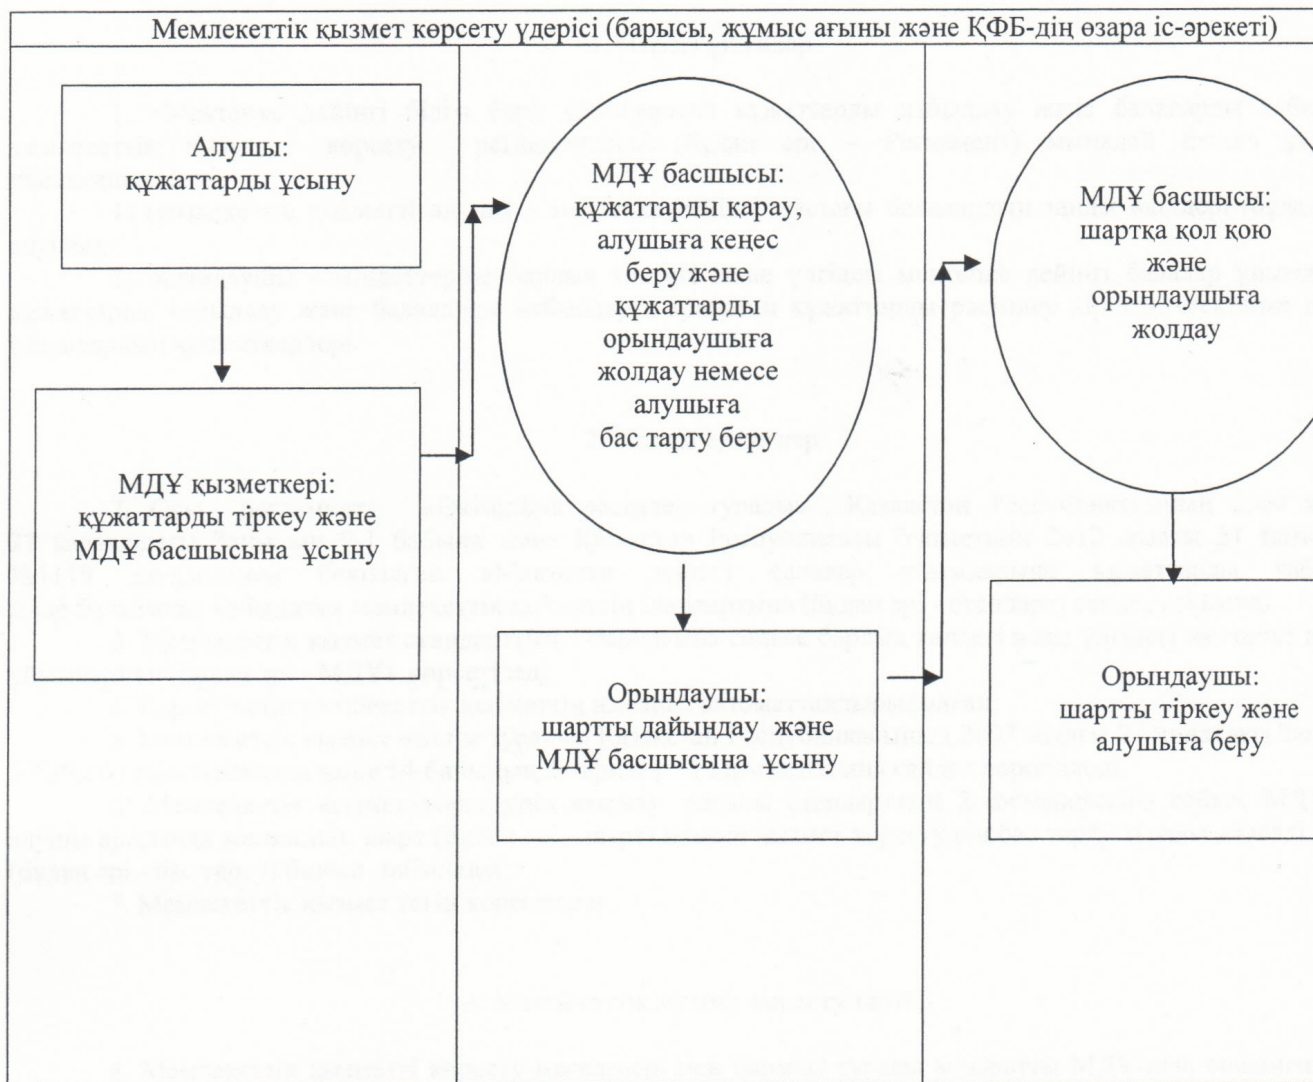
Мемлекеттік қызмет көрсету үдерісі (барысы, жұмыс ағыны және ҚФБ-дің өзара іс-әрекеті)

Алушы: құжаттарды ұсыну

МДҰ қызметкері: құжаттарды тіркеу және МДҰ басшысына ұсыну

МДҰ басшысы: құжаттарды қарау, алушыға кеңес беру және құжаттарды орындаушыға жолдау немесе алушыға бас тарту беру

Орындаушы: шартты дайындау және МДҰ басшысына ұсыну

МДҰ басшысы: шартқа қол қою және орындаушыға жолдау

Орындаушы: шартты тіркеу және алушыға беру